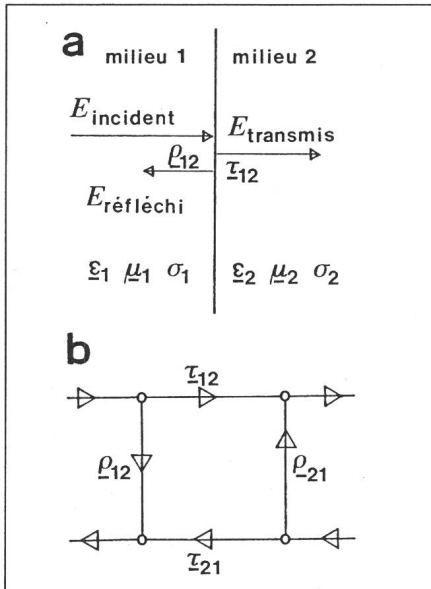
a

milieu 1

milieu 2

$E_{\text{incident}}$

$E_{\text{transmis}}$

$\underline{\rho}_{12}$

$\underline{\tau}_{12}$

$E_{\text{réfléchi}}$

$\underline{\varepsilon}_1$ $\underline{\mu}_1$ $\sigma_1$

$\underline{\varepsilon}_2$ $\underline{\mu}_2$ $\sigma_2$

b

$\underline{\tau}_{12}$

$\underline{\rho}_{12}$

$\underline{\rho}_{21}$

$\underline{\tau}_{21}$